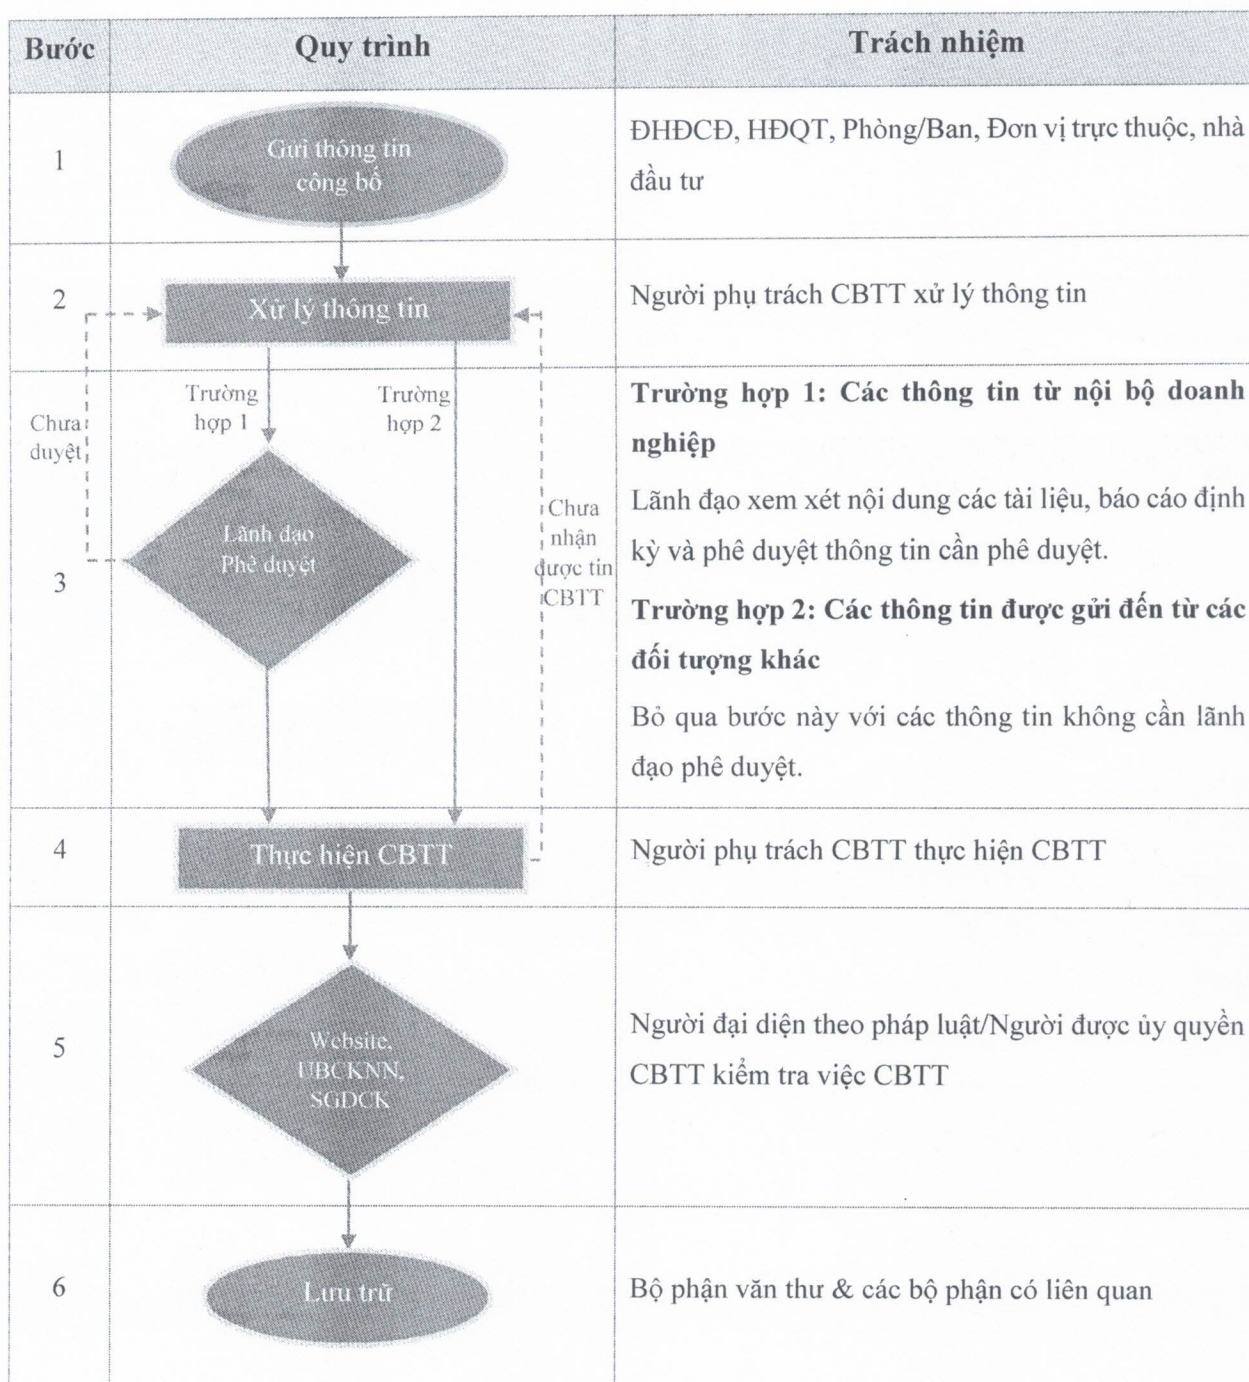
| Bước | Quy trình | Trách nhiệm |
|---|---|---|
| 1 | Gửi thông tin công bố | ĐHĐCĐ, HĐQT, Phòng/Ban, Đơn vị trực thuộc, nhà đầu tư |
| 2 | Xử lý thông tin | Người phụ trách CBTT xử lý thông tin |
| 3 | Trường hợp 1 Trường hợp 2 Chưa duyệt Lãnh đạo Phê duyệt Chưa nhận được tin CBTT | **Trường hợp 1: Các thông tin từ nội bộ doanh nghiệp** Lãnh đạo xem xét nội dung các tài liệu, báo cáo định kỳ và phê duyệt thông tin cần phê duyệt. **Trường hợp 2: Các thông tin được gửi đến từ các đối tượng khác** Bỏ qua bước này với các thông tin không cần lãnh đạo phê duyệt. |
| 4 | Thực hiện CBTT | Người phụ trách CBTT thực hiện CBTT |
| 5 | Website, UBCKNN, SGDCK | Người đại diện theo pháp luật/Người được ủy quyền CBTT kiểm tra việc CBTT |
| 6 | Lưu trữ | Bộ phận văn thư & các bộ phận có liên quan |